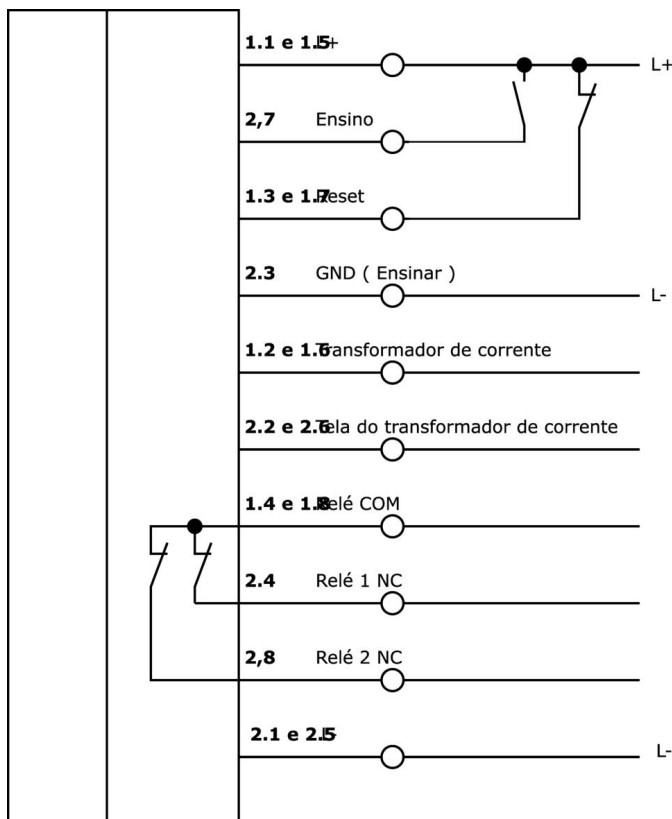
1.1 e 1.5 +
L+

2,7 Ensino

1.3 e 1.7 Reset

2.3 GND ( Ensinar )
L-

1.2 e 1.6 Transformador de corrente

2.2 e 2.6 Tela do transformador de corrente

1.4 e 1.8 Relé COM

2.4 Relé 1 NC

2,8 Relé 2 NC

2.1 e 2.5 -
L-